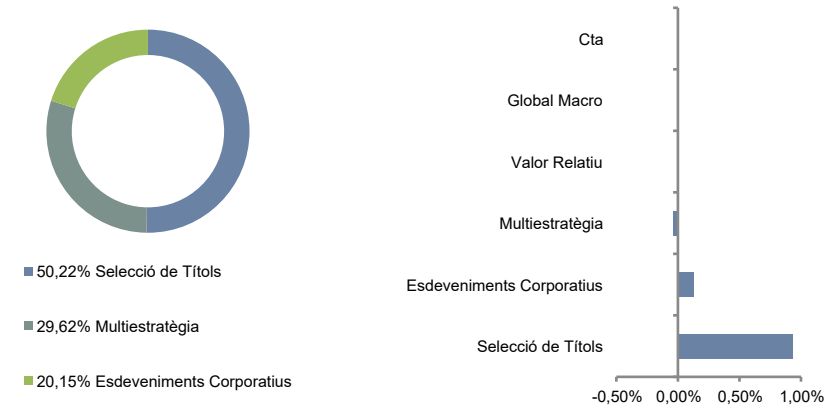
50,22% Selecció de Títols

29,62% Multiestratègia

20,15% Esdeveniments Corporatius

Cta

Global Macro

Valor Relatiu

Multiestratègia

Esdeveniments Corporatius

Selecció de Títols

-0,50% 0,00% 0,50% 1,00%